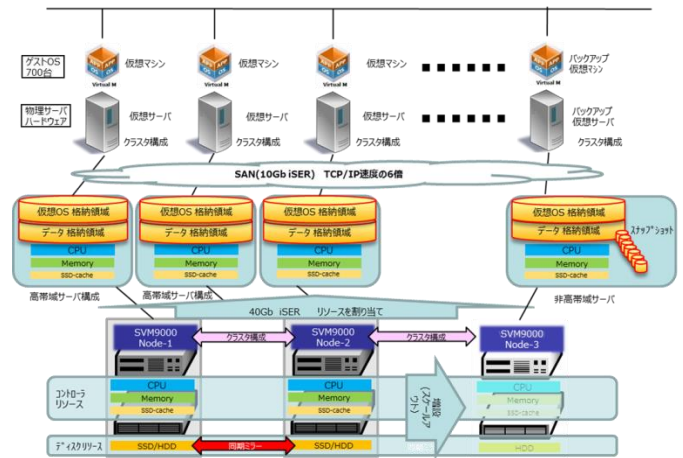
ゲストOS
700台

物理サーバ
ハードウェア

Virtual M
仮想マシン
仮想サーバ
クラスタ構成

Virtual M
仮想マシン
仮想サーバ
クラスタ構成

Virtual M
仮想マシン
仮想サーバ
クラスタ構成

Virtual M
バックアップ
仮想マシン
バックアップ
仮想サーバ
クラスタ構成

SAN(10Gb iSER) TCP/IP速度の6倍

仮想OS 格納領域
データ 格納領域
CPU
Memory
SSD-cache
高帯域サーバ構成

仮想OS 格納領域
データ 格納領域
CPU
Memory
SSD-cache
高帯域サーバ構成

仮想OS 格納領域
データ 格納領域
CPU
Memory
SSD-cache

仮想OS 格納領域
データ 格納領域
スナップショット
CPU
Memory
SSD-cache
非高帯域サーバ

40Gb iSER リソースを割り当て

SVM9000
Node-1
クラスタ構成
SVM9000
Node-2
クラスタ構成
SVM9000
Node-3

コントローラ
リソース
CPU
Memory
SSD-cache
CPU
Memory
SSD-cache
増設(スケールアウト)
CPU
Memory
SSD-cache

ディスクリソース
SSD/HDD
同期ミラー
SSD/HDD
HDD